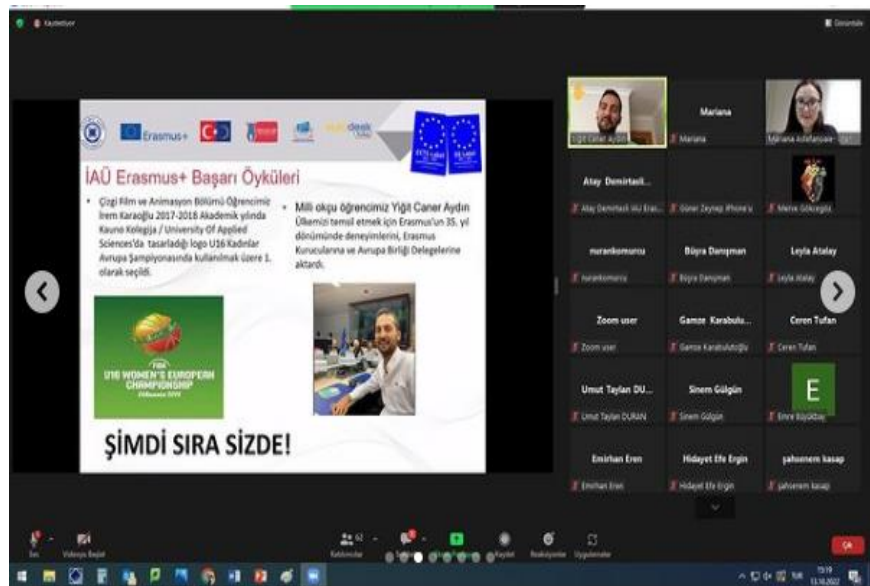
Kaydediyor

Görüntüle

Erasmus+

İAÜ Erasmus+ Başarı Öyküleri

• Çizgi Film ve Animasyon Bölümü Öğrencimiz İrem Karaoğlu 2017-2018 Akademik yılında Kauno Kolegija / University Of Applied Sciences'da tasarladığı logo U16 Kadınlar Avrupa Şampiyonasında kullanılmak üzere 1. olarak seçildi.

• Milli okçu öğrencimiz Yiğit Caner Aydın Ülkemizi temsil etmek için Erasmus'un 35. yıl dönümünde deneyimlerini, Erasmus Kurucularına ve Avrupa Birliği Delegelerine aktardı.

FIBA U16 WOMEN'S EUROPEAN CHAMPIONSHIP

ŞİMDİ SIRA SİZDE!

Yiğit Caner Aydın

Mariana

Mariana

Mariana Adefaruwe

Atay Demirtasli...

Atay Demirtaslı IAU Eras...

Güner Zeynep iPhone'u

Merve Gökcegöz

nurankomurcu

nurankomurcu

Büşra Danışman

Büşra Danışman

Leyla Atalay

Leyla Atalay

Zoom user

Zoom user

Gamze Karabulu...

Gamze Karabulutoğlu

Ceren Tufan

Ceren Tufan

Umut Taylan DU...

Umut Taylan DURAN

Sinem Gülgün

Sinem Gülgün

E

Emre Büyükbaş

Emirhan Eren

Emirhan Eren

Hidayet Efe Ergin

Hidayet Efe Ergin

şahsenem kasap

şahsenem kasap

Ses

Videoyu Başlat

Katılımcılar

Kaydet

Reaksiyonlar

Uygulamalar

Çık

15:19
13.10.2022